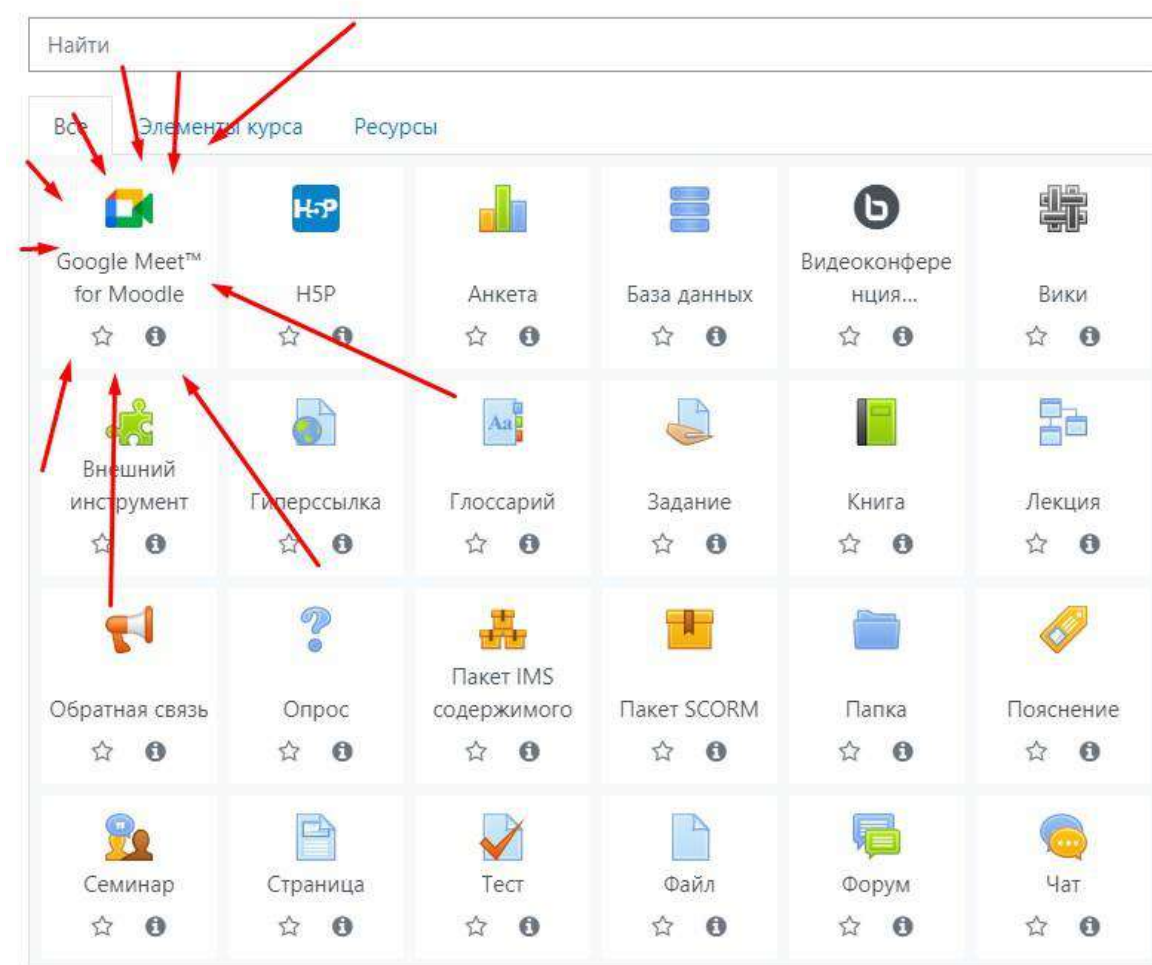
Найти

Все Элементы курса Ресурсы

Google Meet™ for Moodle

H5P

H5P

Анкета

База данных

Видеоконференция...

Вики

Внешний инструмент

Гиперссылка

Глоссарий

Задание

Книга

Лекция

Обратная связь

Опрос

Пакет IMS содержимого

Пакет SCORM

Папка

Пояснение

Семинар

Страница

Тест

Файл

Форум

Чат